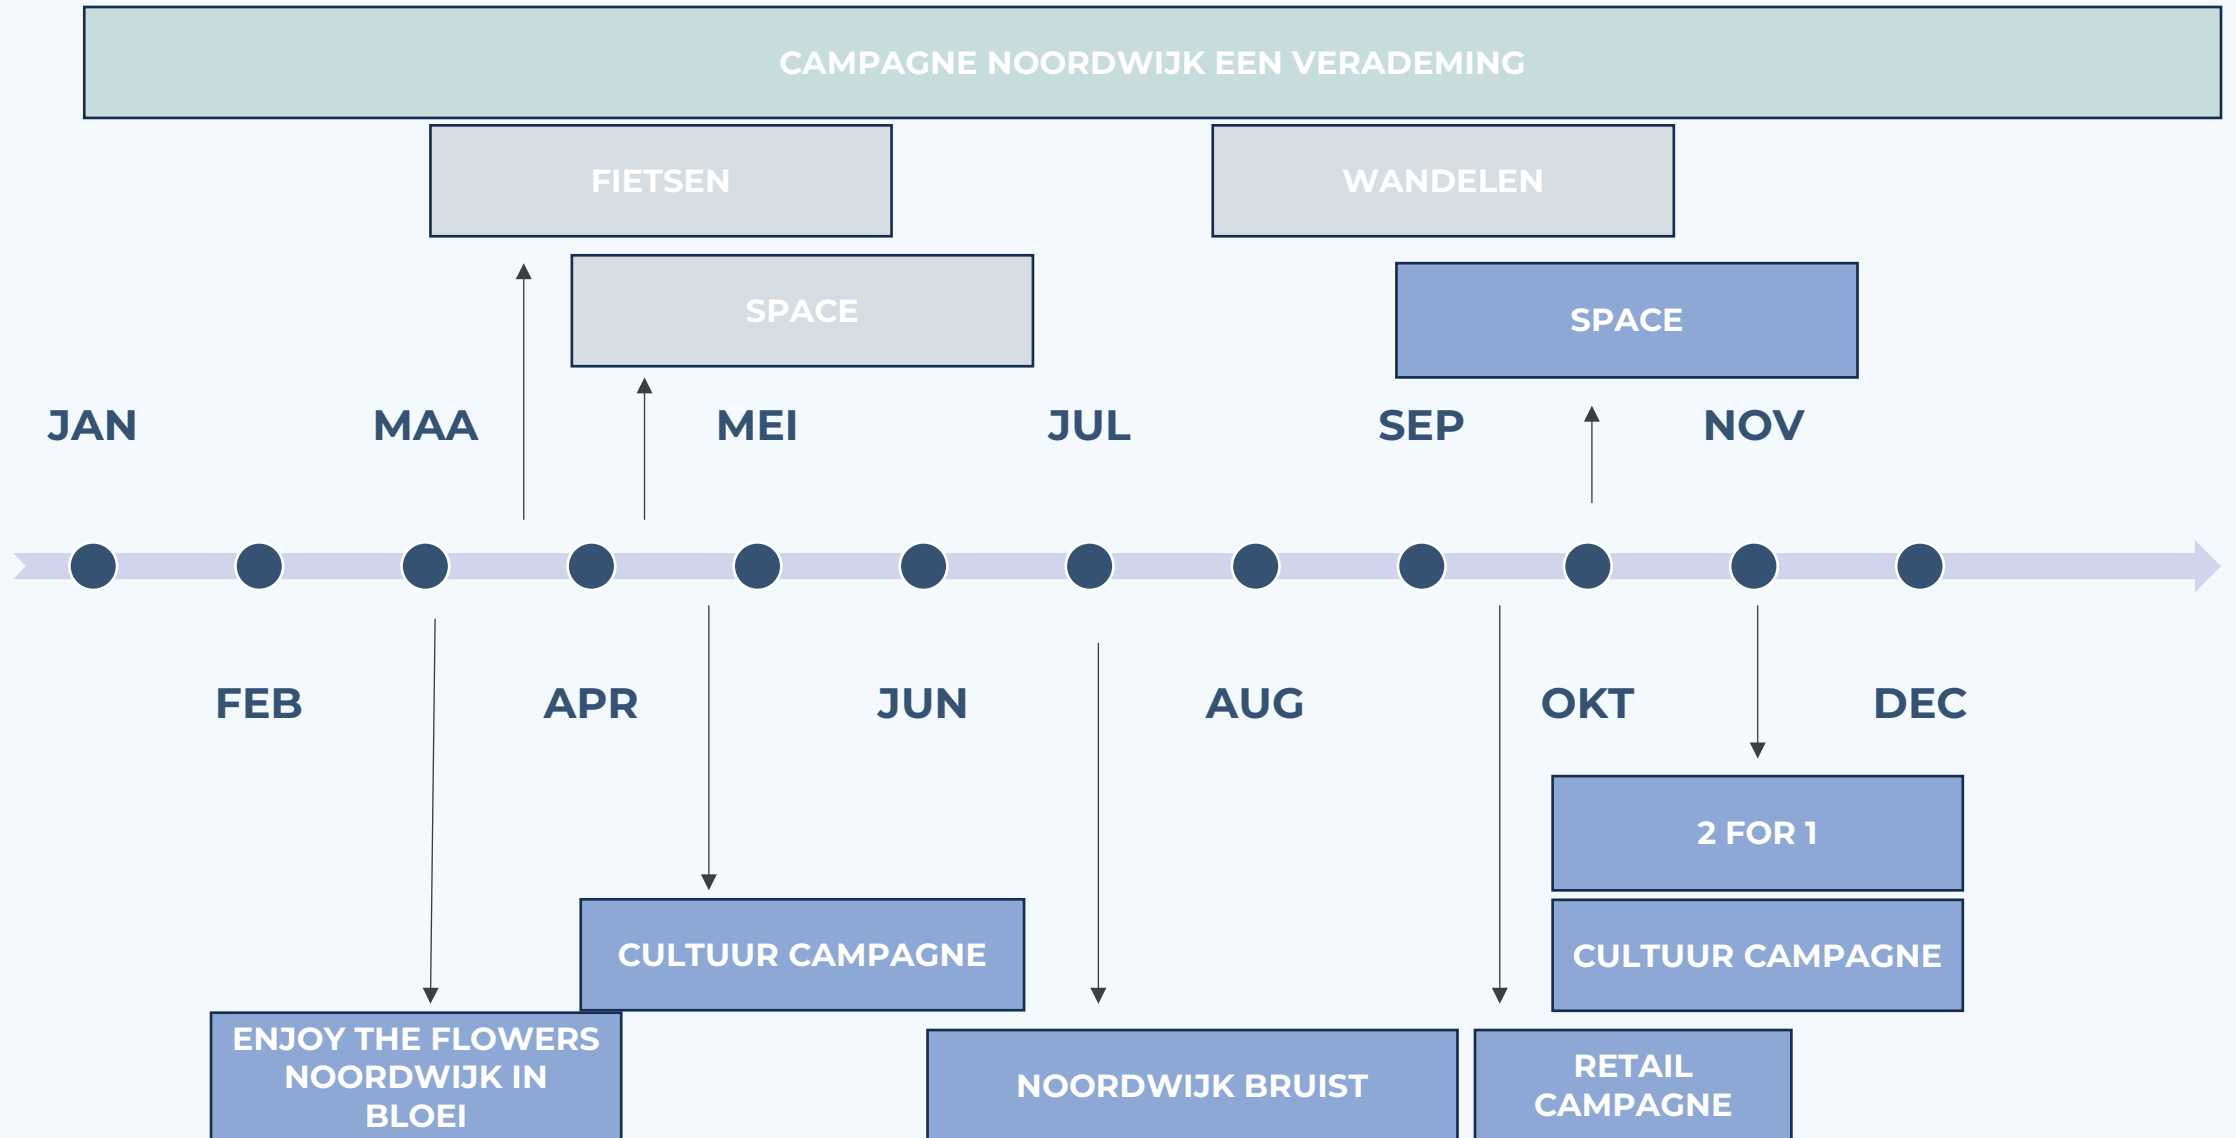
CAMPAGNE NOORDWIJK EEN VERADEMING

FIETSEN

WANDELEN

SPACE

SPACE

JAN

MAA

MEI

JUL

SEP

NOV

FEB

APR

JUN

AUG

OKT

DEC

2 FOR 1

CULTUUR CAMPAGNE

CULTUUR CAMPAGNE

ENJOY THE FLOWERS NOORDWIJK IN BLOEI

NOORDWIJK BRUIST

RETAIL CAMPAGNE